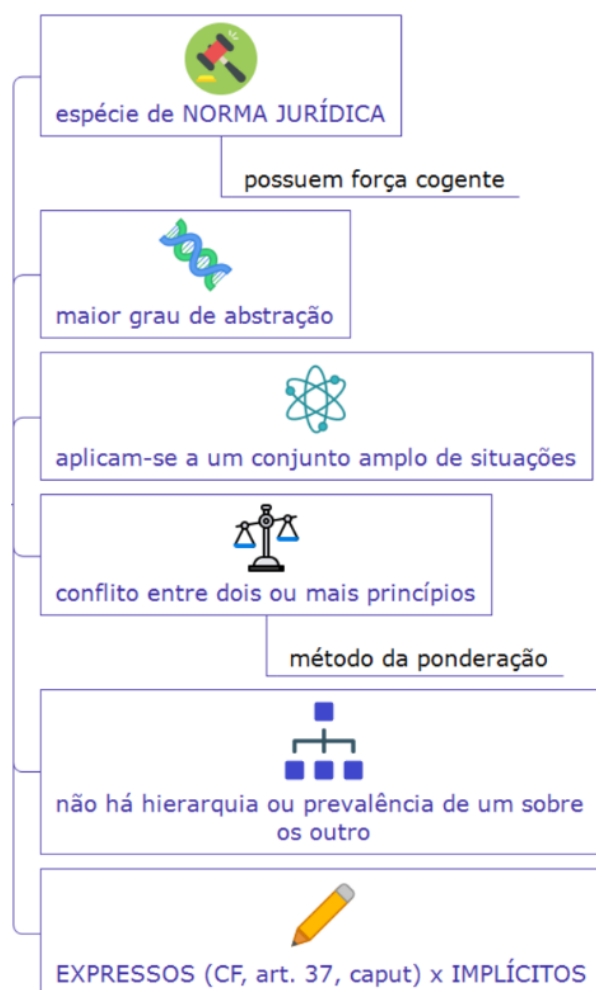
espécie de NORMA JURÍDICA

possuem força cogente

maior grau de abstração

aplicam-se a um conjunto amplo de situações

conflito entre dois ou mais princípios

método da ponderação

não há hierarquia ou prevalência de um sobre os outro

EXPRESSOS (CF, art. 37, caput) x IMPLÍCITOS